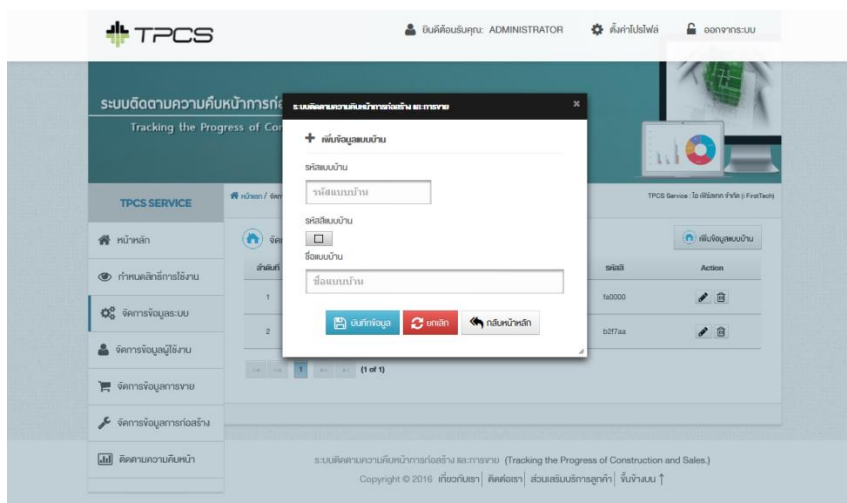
TPCS

ยินดีต้อนรับคุณ: ADMINISTRATOR

ตั้งค่าโปรไฟล์

ออกจากระบบ

ระบบติดตามความคืบหน้าการก่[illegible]

Tracking the Progress of Co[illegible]

TPCS SERVICE

หน้าหลัก

กำหนดสิทธิ์การใช้งาน

จัดการข้อมูลระบบ

จัดการข้อมูลผู้ใช้งาน

จัดการข้อมูลการขาย

จัดการข้อมูลการก่อสร้าง

ติดตามความคืบหน้า

หน้าหลัก / จัด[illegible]

TPCS Service : โอ เฟิร์สเทค จำกัด (FirstTech)

จัด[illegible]

เพิ่มข้อมูลแบบบ้าน

ลำดับที่

รหัสสี

Action

1

fa0000

2

b2f7aa

(1 of 1)

ระบบติดตามความคืบหน้าการก่อสร้าง และการขาย

×

+ เพิ่มข้อมูลแบบบ้าน

รหัสแบบบ้าน

รหัสแบบบ้าน

รหัสสีแบบบ้าน

ชื่อแบบบ้าน

ชื่อแบบบ้าน

บันทึกข้อมูล

ยกเลิก

กลับหน้าหลัก

ระบบติดตามความคืบหน้าการก่อสร้าง และการขาย (Tracking the Progress of Construction and Sales.)

Copyright © 2016 เกี่ยวกับเรา | ติดต่อเรา | ส่วนเสริมบริการลูกค้า | ขึ้นข้างบน